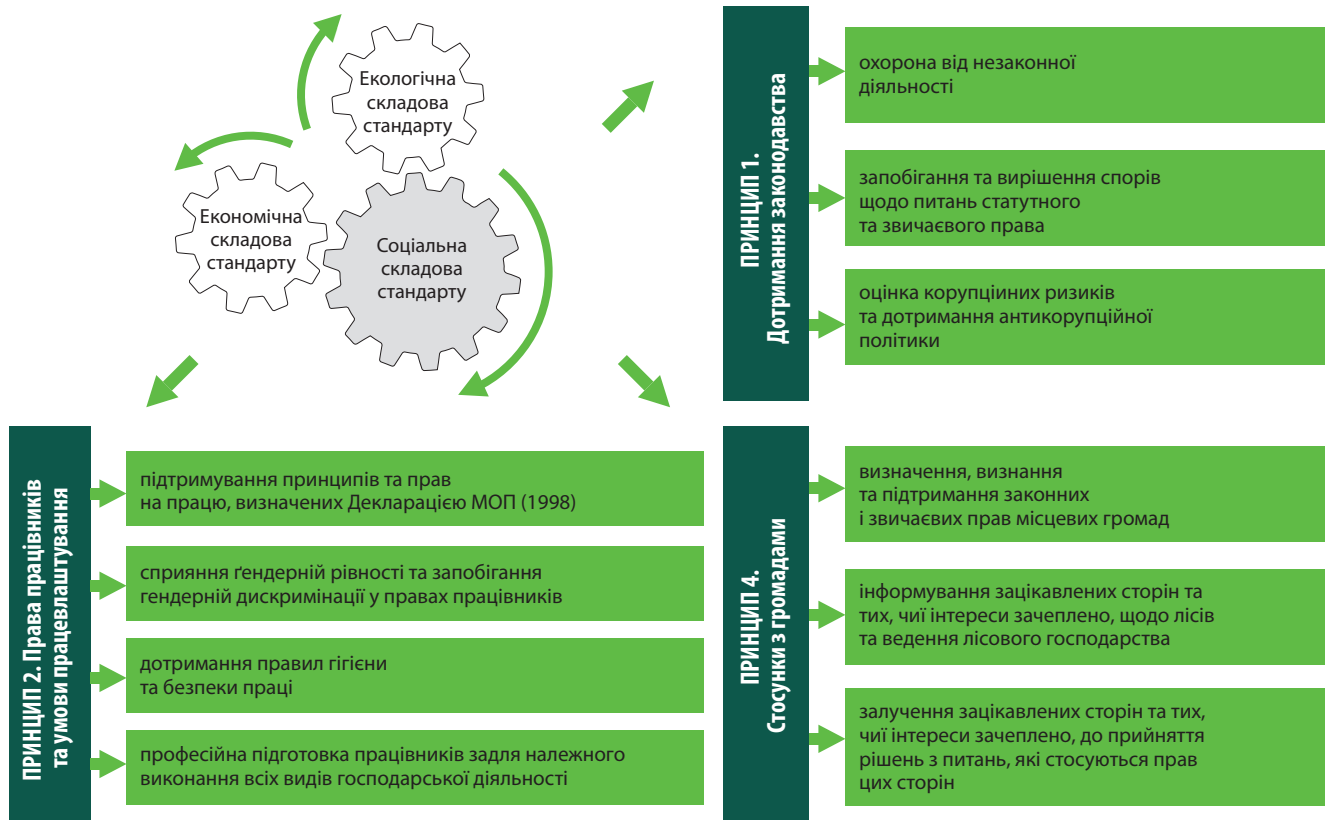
Екологічна складова стандарту

Економічна складова стандарту

Соціальна складова стандарту

ПРИНЦИП 1. Дотримання законодавства

охорона від незаконної діяльності

запобігання та вирішення спорів щодо питань статутного та звичаєвого права

оцінка корупціиних ризиків та дотримання антикорупційної політики

ПРИНЦИП 2. Права працівників та умови працевлаштування

підтримування принципів та прав на працю, визначених Декларацією МОП (1998)

сприяння ґендерній рівності та запобігання гендерній дискримінації у правах працівників

дотримання правил гігієни та безпеки праці

професійна підготовка працівників задля належного виконання всіх видів господарської діяльності

ПРИНЦИП 4. Стосунки з громадами

визначення, визнання та підтримання законних і звичаєвих прав місцевих громад

інформування зацікавлених сторін та тих, чиї інтереси зачеплено, щодо лісів та ведення лісового господарства

залучення зацікавлених сторін та тих, чиї інтереси зачеплено, до прийняття рішень з питань, які стосуються прав цих сторін